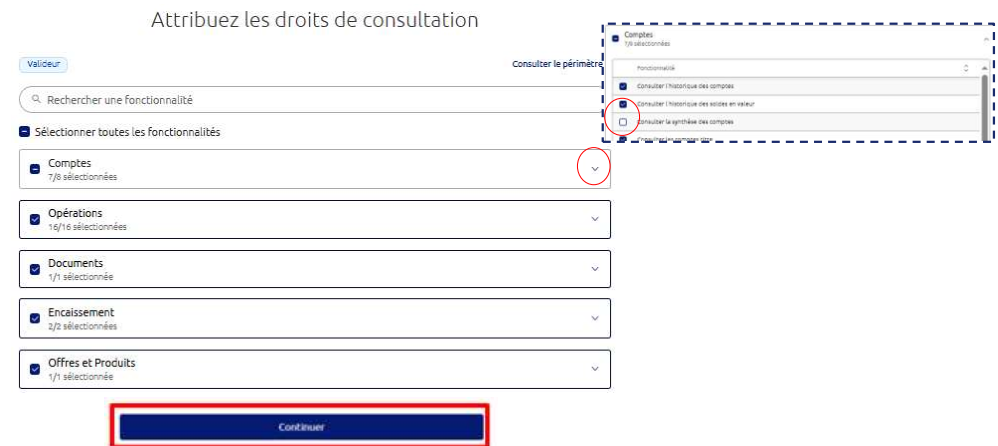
Attribuez les droits de consultation

Valideur

Consulter le périmètre

Rechercher une fonctionnalité

Sélectionner toutes les fonctionnalités

Comptes
7/8 sélectionnées

Opérations
16/16 sélectionnées

Documents
1/1 sélectionnée

Encaissement
2/2 sélectionnées

Offres et Produits
1/1 sélectionnée

Continuer

Comptes
7/8 sélectionnées

Fonctionnalité

Consulter l'historique des comptes

Consulter l'historique des soldes en valeur

Consulter la synthèse des comptes

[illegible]